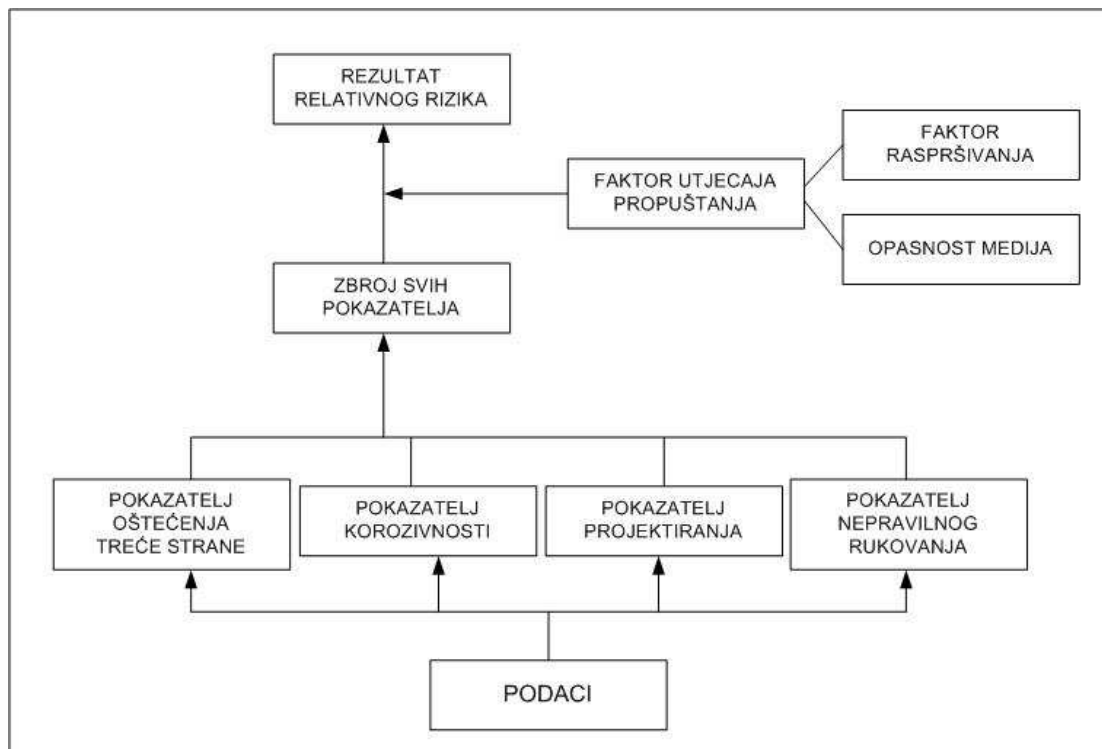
REZULTAT RELATIVNOG RIZIKA

FAKTOR RASPRŠIVANJA

FAKTOR UTJECAJA PROPUŠTANJA

OPASNOST MEDIJA

ZBROJ SVIH POKAZATELJA

POKAZATELJ OŠTEĆENJA TREĆE STRANE

POKAZATELJ KOROZIVNOSTI

POKAZATELJ PROJEKTIRANJA

POKAZATELJ NEPRAVILNOG RUKOVANJA

PODACI